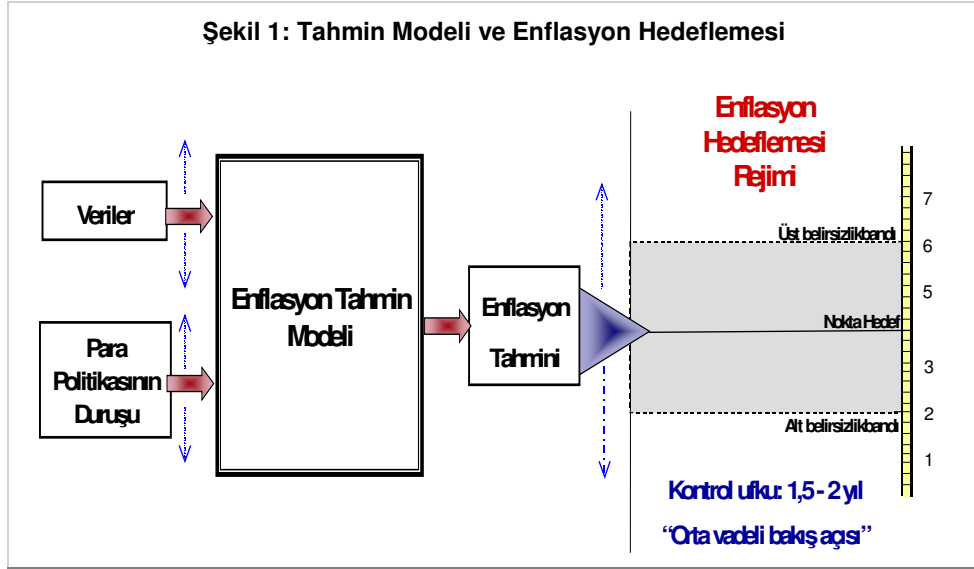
Şekil 1: Tahmin Modeli ve Enflasyon Hedeflemesi

Veriler

Para Politikasının Duruşu

Enflasyon Tahmin Modeli

Enflasyon Tahmini

Enflasyon Hedeflemesi Rejimi

7

Üst belirsizlikbandı

6

5

Nokta Hedef

3

2

Alt belirsizlikbandı

1

Kontrol ufku: 1,5 - 2 yıl

"Orta vadeli bakış açısı"